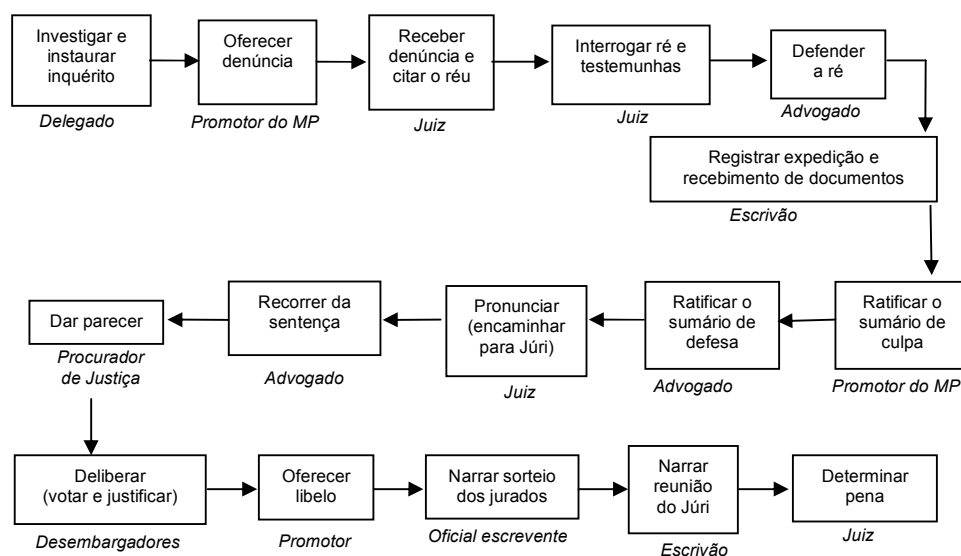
Investigar e instaurar inquérito
Delegado

Oferecer denúncia
Promotor do MP

Receber denúncia e citar o réu
Juiz

Interrogar ré e testemunhas
Juiz

Defender a ré
Advogado

Registrar expedição e recebimento de documentos
Escrivão

Ratificar o sumário de culpa
Promotor do MP

Ratificar o sumário de defesa
Advogado

Pronunciar (encaminhar para Júri)
Juiz

Recorrer da sentença
Advogado

Dar parecer
Procurador de Justiça

Deliberar (votar e justificar)
Desembargadores

Oferecer libelo
Promotor

Narrar sorteio dos jurados
Oficial escrevente

Narrar reunião do Júri
Escrivão

Determinar pena
Juiz